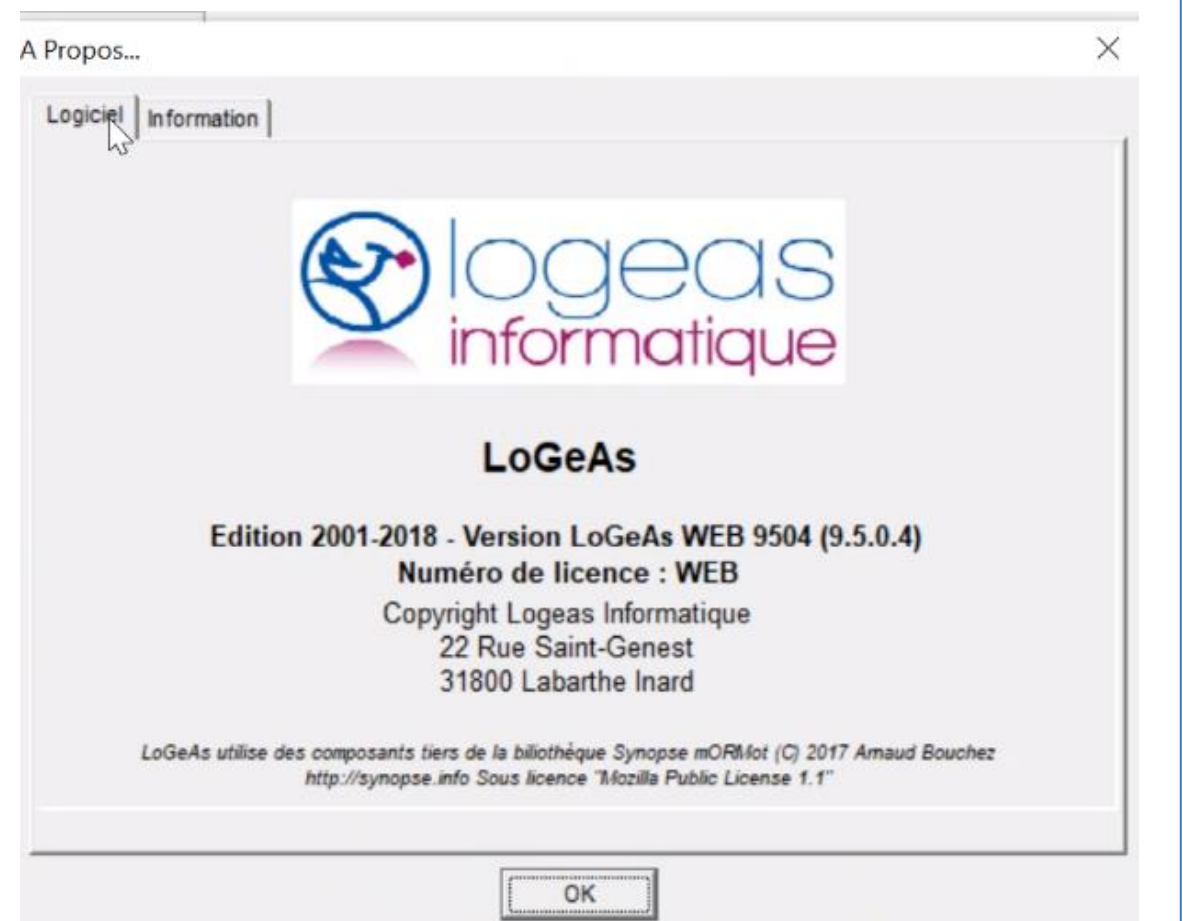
A Propos...

×

Logiciel | Information

logeas informatique

LoGeAs

Edition 2001-2018 - Version LoGeAs WEB 9504 (9.5.0.4)
Numéro de licence : WEB
Copyright Logeas Informatique
22 Rue Saint-Genest
31800 Labarthe Inard

LoGeAs utilise des composants tiers de la bibliothèque Synopse mORMot (C) 2017 Arnaud Bouchez http://synopse.info Sous licence "Mozilla Public License 1.1"

OK